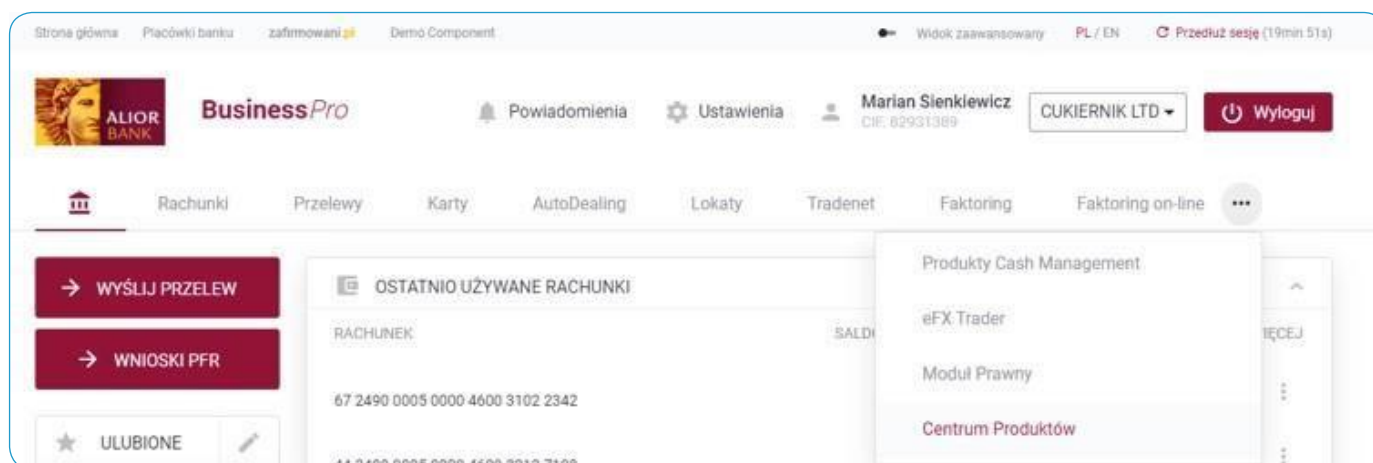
Strona główna Placówki banku zafirmowani.pl Demo Component

Widok zaawansowany PL / EN Przedłuż sesję (19min 51s)

ALIOR BANK

BusinessPro

Powiadomienia Ustawienia

Marian Sienkiewicz
CIF: 82931389

CUKIERNIK LTD

Wyloguj

Rachunki Przelewy Karty AutoDealing Lokaty Tradenet Faktoring Faktoring on-line •••

→ WYŚLIJ PRZELEW

→ WNIOSKI PFR

ULUBIONE

OSTATNIO UŻYWANE RACHUNKI

RACHUNEK

SALD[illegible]

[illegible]ĘCEJ

67 2490 0005 0000 4600 3102 2342

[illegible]

Produkty Cash Management

eFX Trader

Moduł Prawny

Centrum Produktów